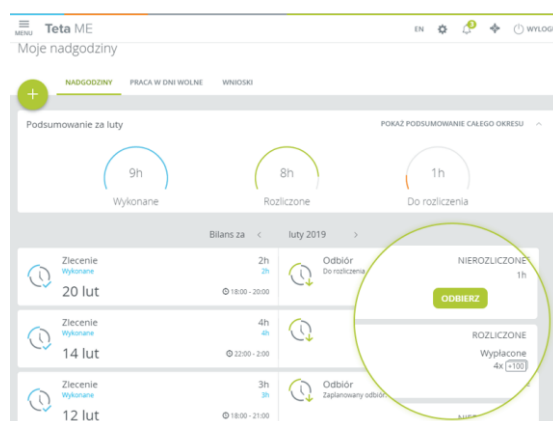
MENU Teta ME

EN 3 WYLOG

Moje nadgodziny

NADGODZINY PRACA W DNI WOLNE WNIOSKI

+

Podsumowanie za luty

POKAŻ PODSUMOWANIE CAŁEGO OKRESU

9h
Wykonane

8h
Rozliczone

1h
Do rozliczenia

Bilans za < luty 2019 >

Zlecenie
Wykonane
2h
2h
20 lut
18:00 - 20:00

Odbiór
Do rozliczenia

NIEROZLICZONE
1h
ODBIERZ

Zlecenie
Wykonane
4h
3h
14 lut
22:00 - 2:00

ROZLICZONE
Wypłacone
4x +100

Zlecenie
Wykonane
3h
3h
12 lut
18:00 - 21:00

Odbiór
Zaplanowany odbiór

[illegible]